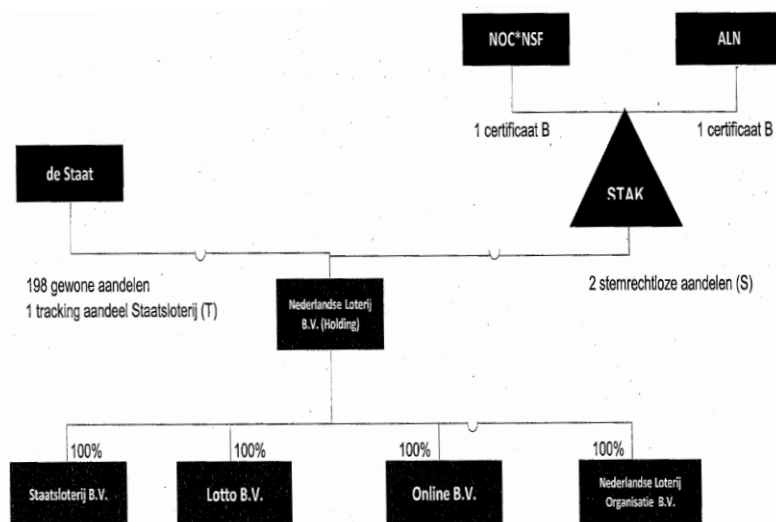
NOC*NSF

ALN

1 certificaat B

1 certificaat B

de Staat

STAK

198 gewone aandelen
1 tracking aandeel Staatsloterij (T)

Nederlandse Loterij B.V. (Holding)

2 stemrechtloze aandelen (S)

100%

100%

100%

100%

Staatsloterij B.V.

Lotto B.V.

Online B.V.

Nederlandse Loterij Organisatie B.V.